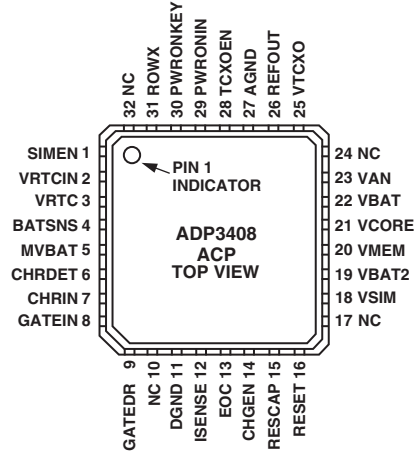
32 NC
31 ROWX
30 PWRONKEY
29 PWRONIN
28 TCXOEN
27 AGND
26 REFOUT
25 VTCXO

SIMEN 1
VRTCIN 2
VRTC 3
BATSNS 4
MVBAT 5
CHRDET 6
CHRIN 7
GATEIN 8

PIN 1
INDICATOR

ADP3408
ACP
TOP VIEW

24 NC
23 VAN
22 VBAT
21 VCORE
20 VMEM
19 VBAT2
18 VSIM
17 NC

GATEDR 9
NC 10
DGND 11
ISENSE 12
EOC 13
CHGEN 14
RESCAP 15
RESET 16